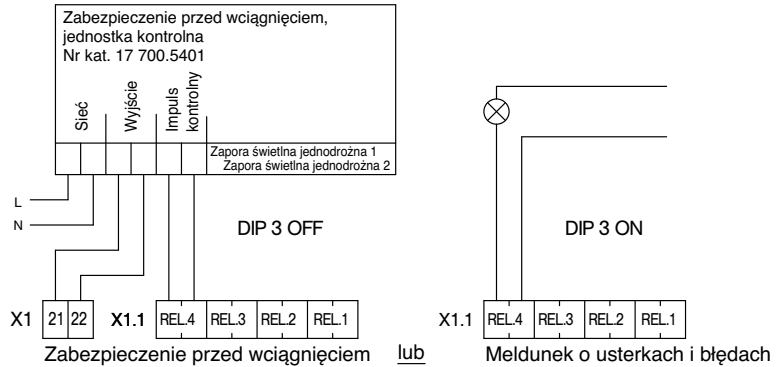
Zabezpieczenie przed wciągnięciem, jednostka kontrolna
Nr kat. 17 700.5401

Sieć
Wyjście
Impuls kontrolny

Zapora świetlna jednodrożna 1
Zapora świetlna jednodrożna 2

L
N

DIP 3 OFF

DIP 3 ON

X1 21 22 X1.1 REL.4 REL.3 REL.2 REL.1

X1.1 REL.4 REL.3 REL.2 REL.1

Zabezpieczenie przed wciągnięciem lub Meldunek o usterkach i błędach